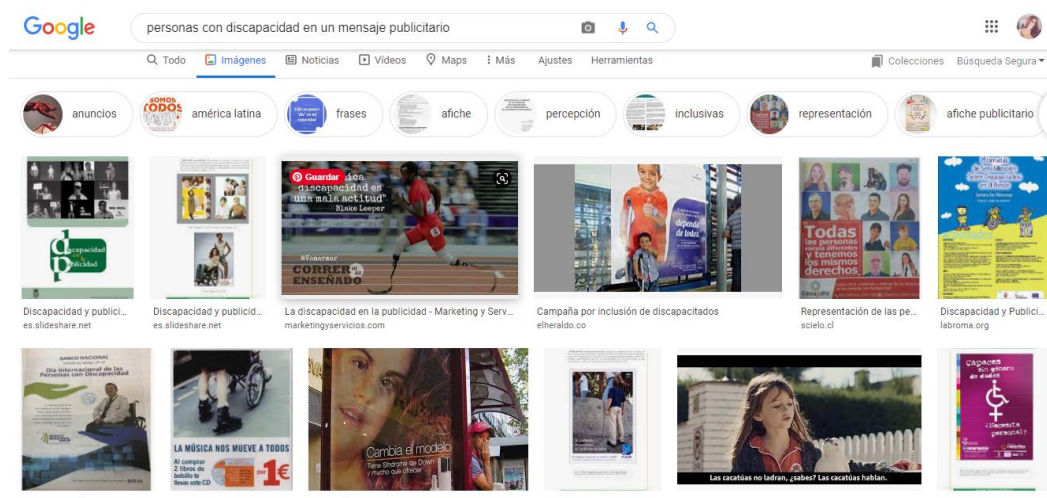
Google

personas con discapacidad en un mensaje publicitario

Todo Imágenes Noticias Videos Maps Más Ajustes Herramientas Colecciones Búsqueda Segura

anuncios américa latina frases afiche percepción inclusivas representación afiche publicitario

discapacidad publicidad

Guardar

...ica discapacidad es una mala actitud" Blake Leeper

#Vomarmar CORRER ENSEÑADO

Todas las personas somos diferentes y tenemos los mismos derechos.

Discapacidad y publici... es.slideshare.net

Discapacidad y publicid... es.slideshare.net

La discapacidad en la publicidad - Marketing y Serv... marketingyservicios.com

Campaña por inclusión de discapacitados elheraldo.co

Representación de las pe... scielo.cl

Discapacidad y Publici... labroma.org

BANCO NACIONAL Día Internacional de las Personas con Discapacidad

LA MÚSICA NOS MUEVE A TODOS

Al comprar 2 libros de bolsillo te llevas este CD por 1€

Cambia el modelo Tiene Síndrome de Down y mucho que ofrecer

Las cacatúas no ladran, ¿sabes? Las cacatúas hablan.

¿Capaces sin género de dudas ¿Necesita personal?